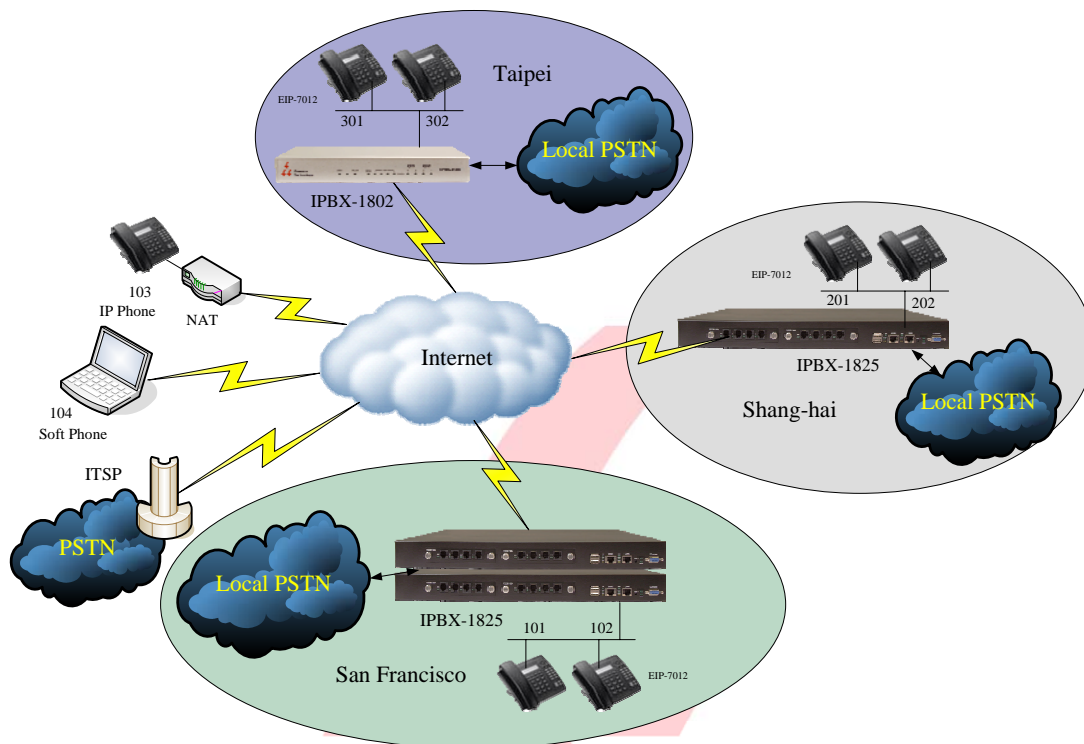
Taipei

EIP-7012

301 302

Local PSTN

IPBX-1802

103
IP Phone

NAT

Internet

EIP-7012

201 202

IPBX-1825

Local PSTN

Shang-hai

104
Soft Phone

ITSP

PSTN

Local PSTN

IPBX-1825

101 102

EIP-7012

San Francisco